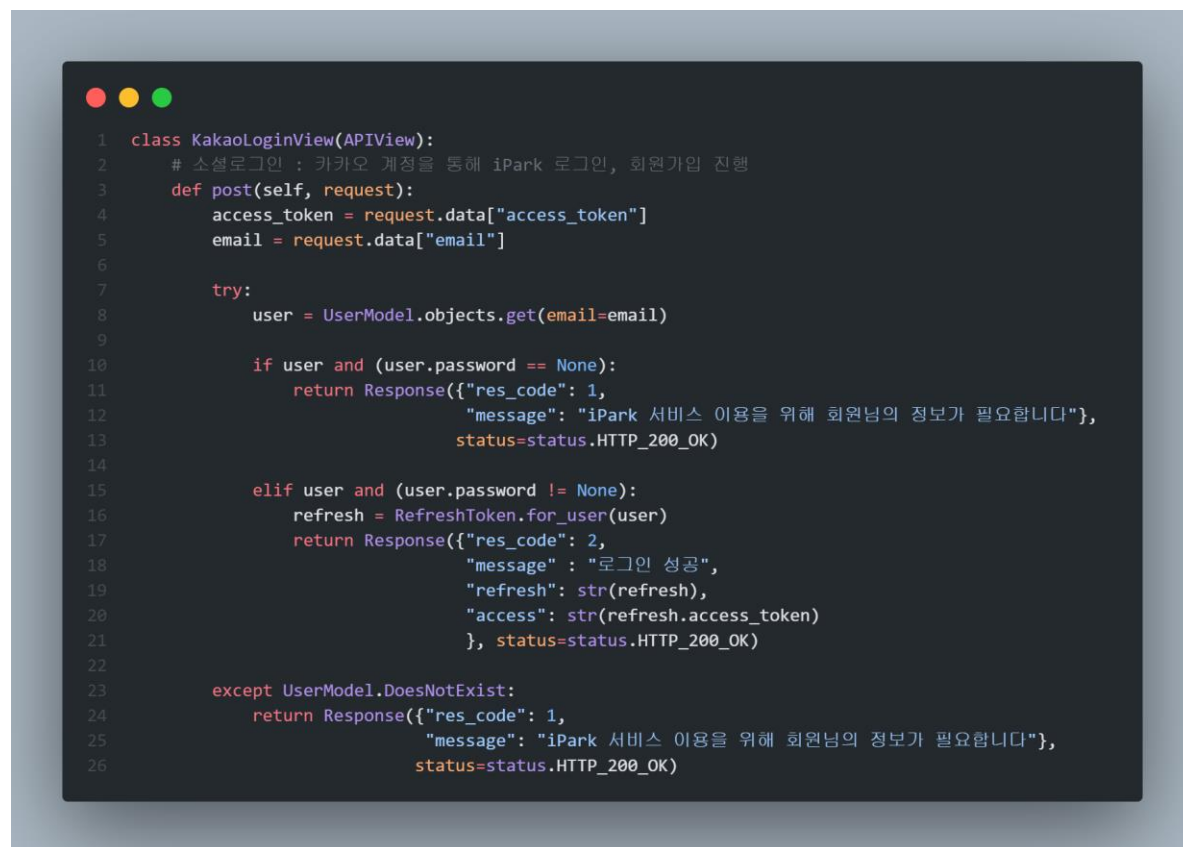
1 class KakaoLoginView(APIView):
2     # 소셜로그인 : 카카오 계정을 통해 iPark 로그인, 회원가입 진행
3     def post(self, request):
4         access_token = request.data["access_token"]
5         email = request.data["email"]
6 
7         try:
8             user = UserModel.objects.get(email=email)
9 
10             if user and (user.password == None):
11                 return Response({"res_code": 1,
12                                  "message": "iPark 서비스 이용을 위해 회원님의 정보가 필요합니다"},
13                                 status=status.HTTP_200_OK)
14 
15             elif user and (user.password != None):
16                 refresh = RefreshToken.for_user(user)
17                 return Response({"res_code": 2,
18                                  "message" : "로그인 성공",
19                                  "refresh": str(refresh),
20                                  "access": str(refresh.access_token)
21                                  }, status=status.HTTP_200_OK)
22 
23         except UserModel.DoesNotExist:
24             return Response({"res_code": 1,
25                              "message": "iPark 서비스 이용을 위해 회원님의 정보가 필요합니다"},
26                             status=status.HTTP_200_OK)